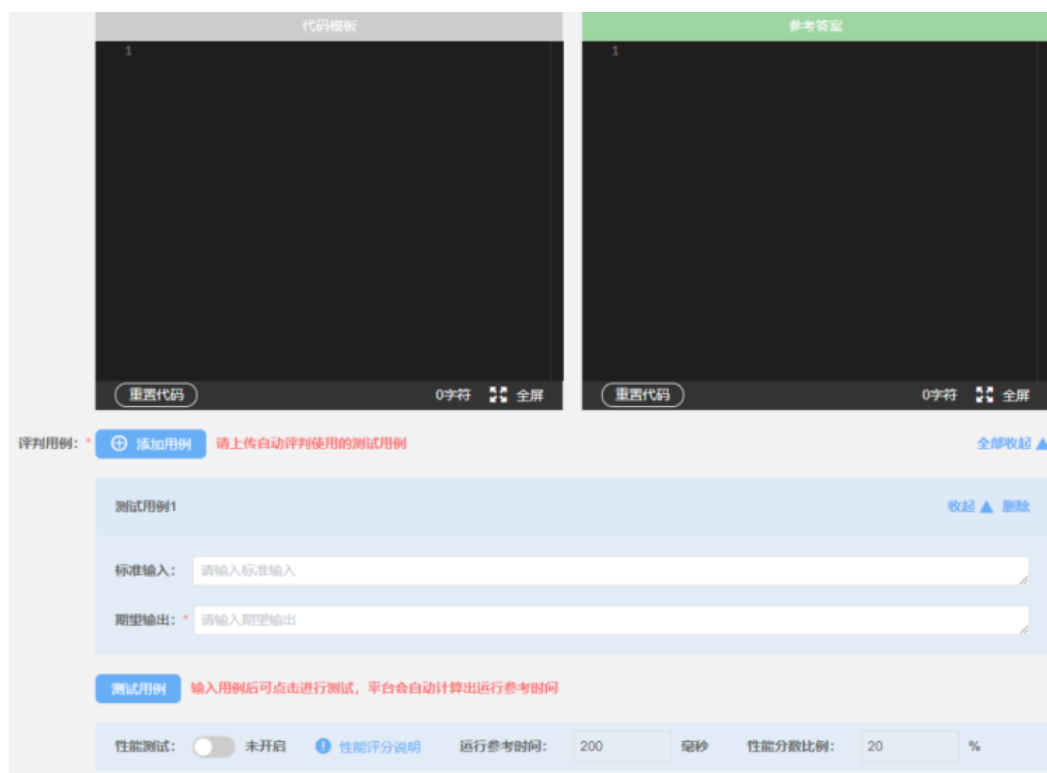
代码模板

1

重置代码

0字符 全屏

参考答案

1

重置代码

0字符 全屏

评判用例: * 添加用例 请上传自动评判使用的测试用例

全部收起

测试用例1

收起 删除

标准输入: 请输入标准输入

期望输出: * 请输入期望输出

测试用例 输入用例后可点击进行测试，平台会自动计算出运行参考时间

性能测试: 未开启 性能评分说明 运行参考时间: 200 毫秒 性能分数比例: 20 %